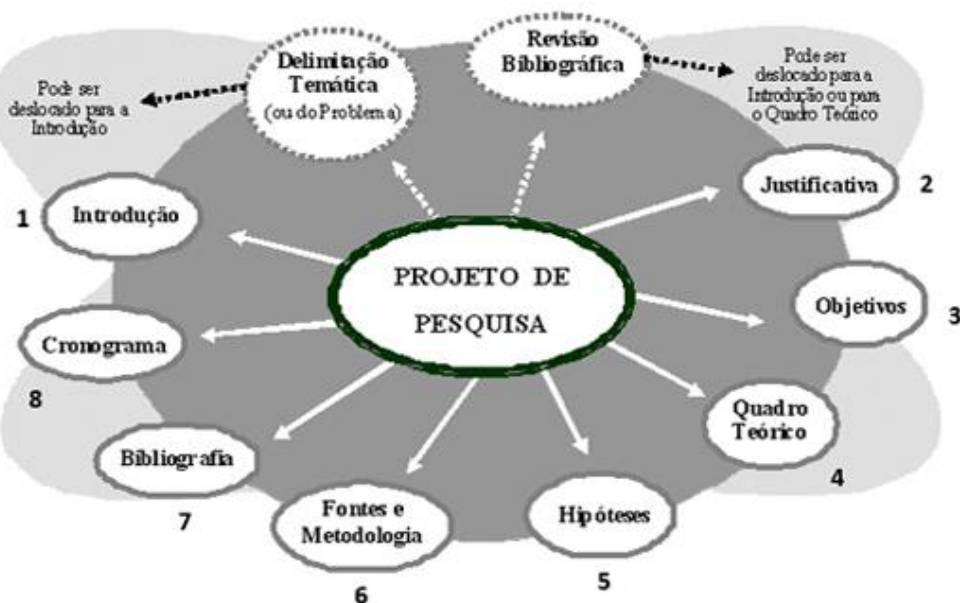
Delimitação Temática
(ou do Problema)

Revisão Bibliográfica

Pode ser deslocado para a Introdução

Pode ser deslocado para a Introdução ou para o Quadro Teórico

Justificativa 2

1 Introdução

PROJETO DE PESQUISA

Objetivos 3

Cronograma

8

Quadro Teórico

4

Bibliografia

7

Fontes e Metodologia

6

Hipóteses

5